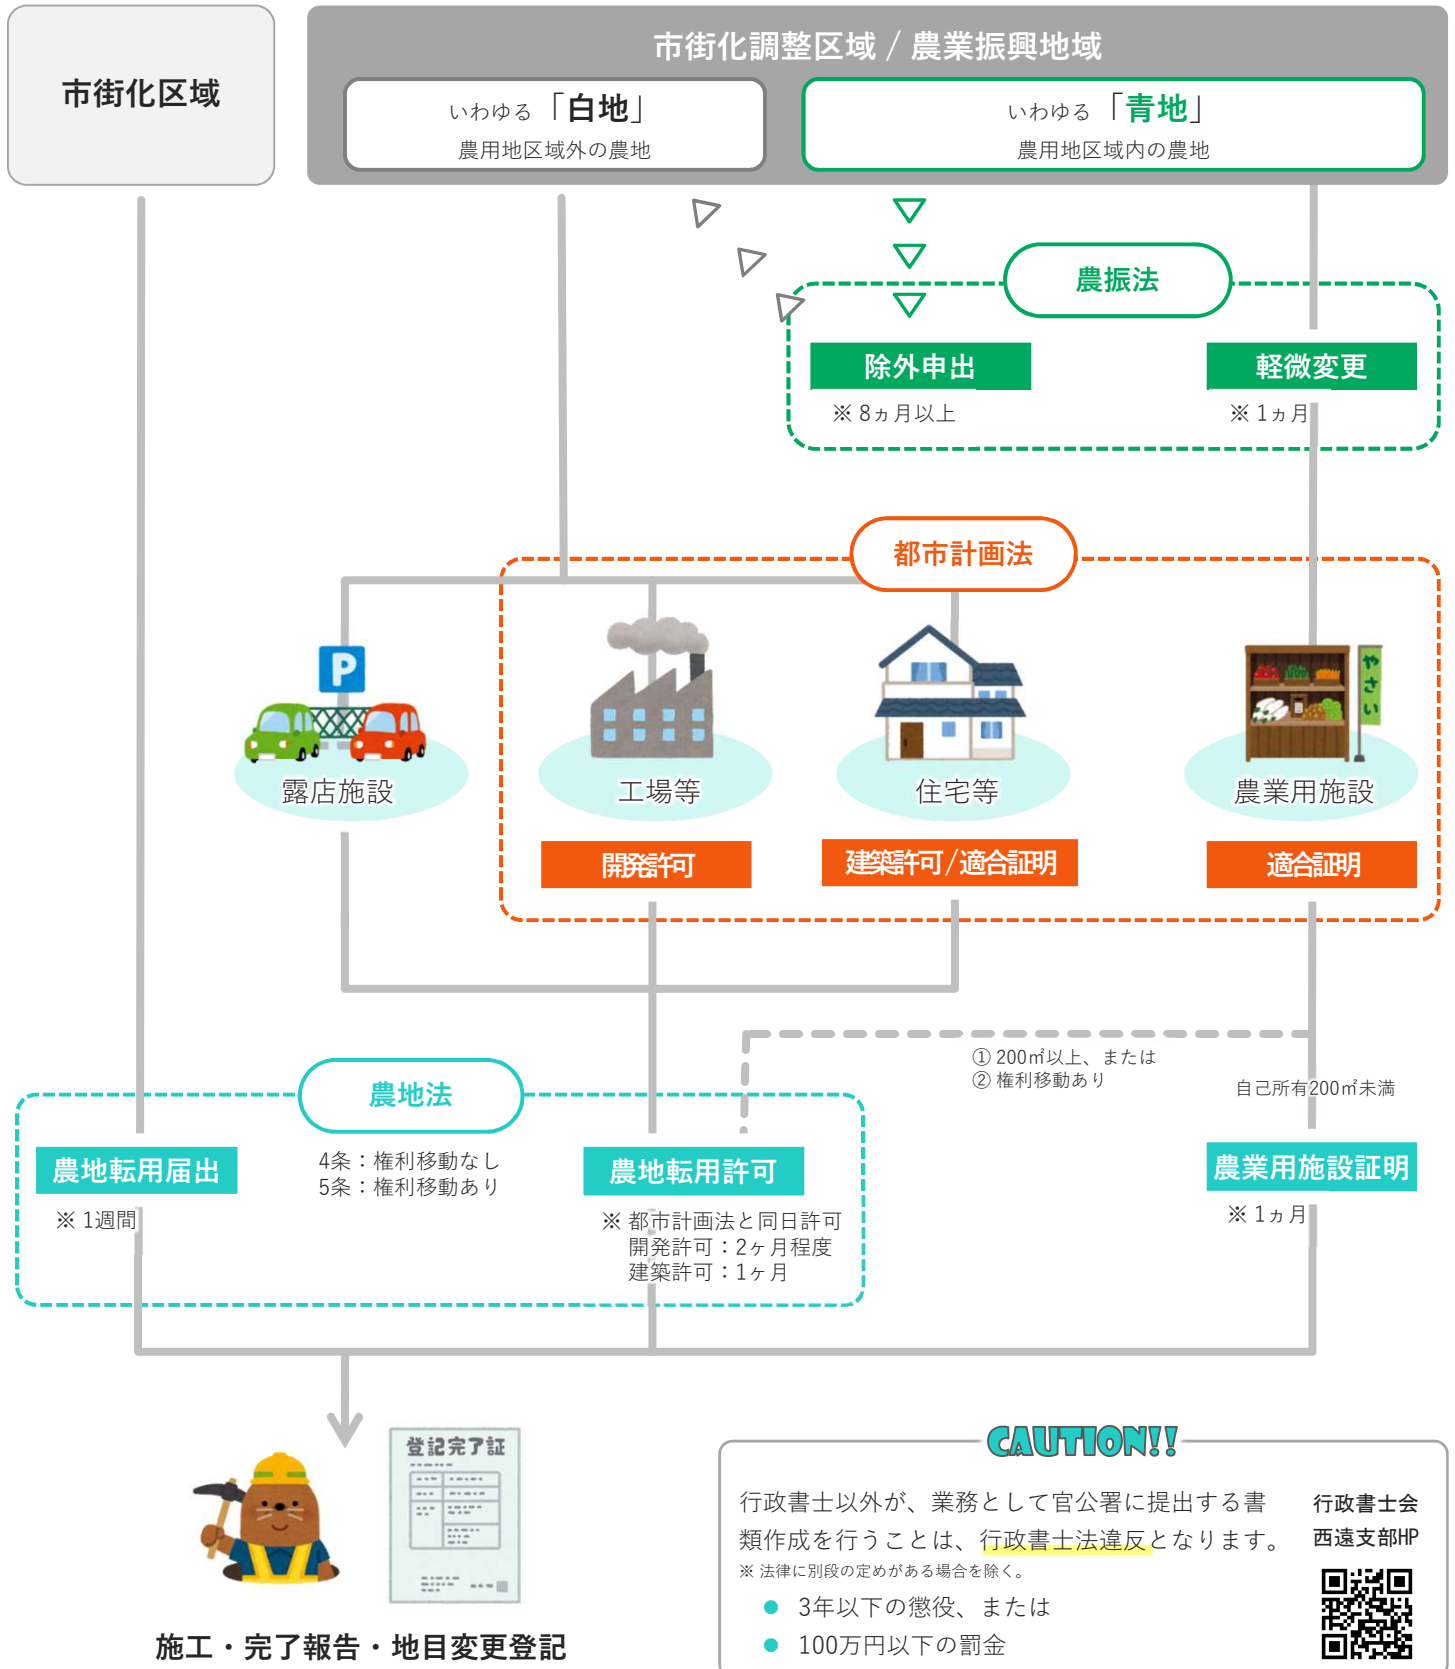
市街化区域

市街化調整区域 / 農業振興地域

いわゆる「白地」
農用地区域外の農地

いわゆる「青地」
農用地区域内の農地

農振法

除外申出
※ 8ヵ月以上

軽微変更
※ 1ヵ月

都市計画法

P

露店施設

工場等

住宅等

やさい

農業用施設

開発許可

建築許可/適合証明

適合証明

① 200㎡以上、または
② 権利移動あり

自己所有200㎡未満

農地法

農地転用届出
※ 1週間

4条：権利移動なし
5条：権利移動あり

農地転用許可
※ 都市計画法と同日許可
開発許可：2ヶ月程度
建築許可：1ヶ月

農業用施設証明
※ 1ヵ月

登記完了証

施工・完了報告・地目変更登記

CAUTION!!

行政書士以外が、業務として官公署に提出する書類作成を行うことは、行政書士法違反となります。
※ 法律に別段の定めがある場合を除く。

● 3年以下の懲役、または
● 100万円以下の罰金

行政書士会
西遠支部HP